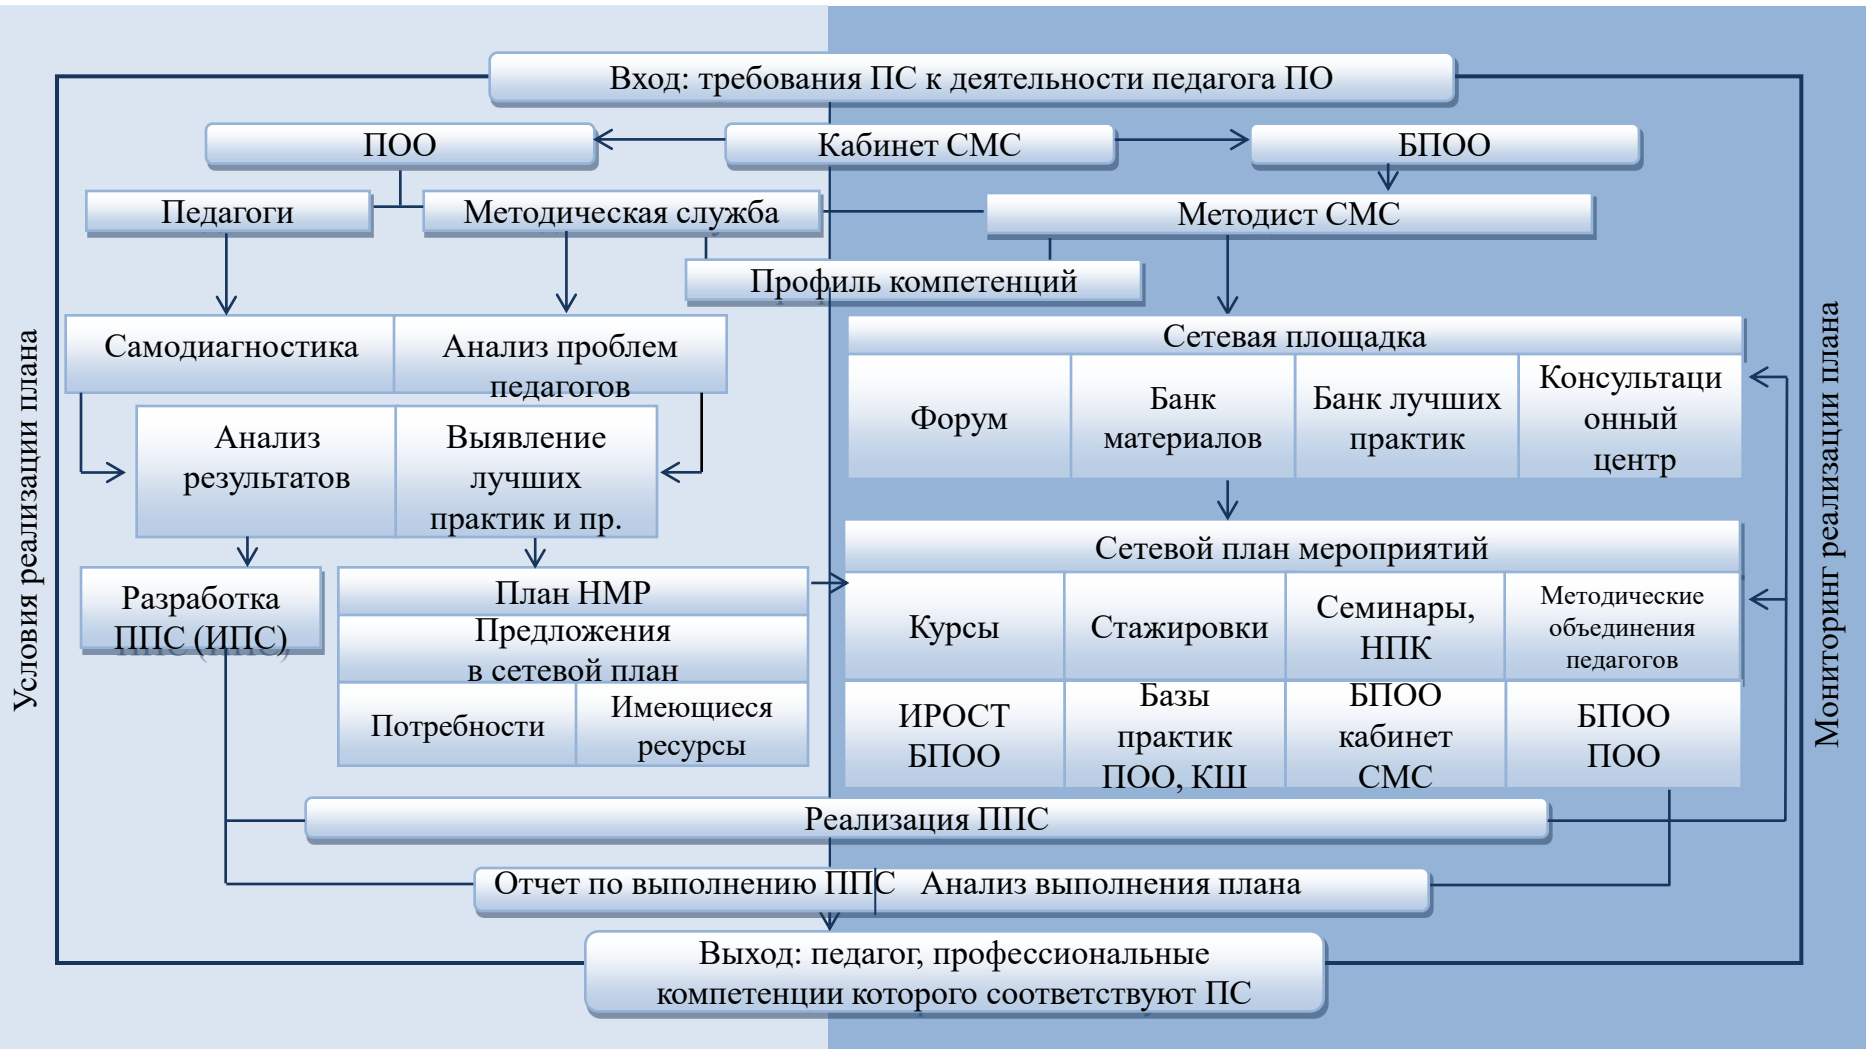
Вход: требования ПС к деятельности педагога ПО

ПОО

Кабинет СМС

БПОО

Педагоги

Методическая служба

Методист СМС

Профиль компетенций

Самодиагностика

Анализ проблем педагогов

Анализ результатов

Выявление лучших практик и пр.

Сетевая площадка

Форум

Банк материалов

Банк лучших практик

Консультационный центр

Разработка ППС (ИПС)

План НМР

Предложения в сетевой план

Потребности

Имеющиеся ресурсы

Сетевой план мероприятий

Курсы

Стажировки

Семинары, НПК

Методические объединения педагогов

ИРОСТ БПОО

Базы практик ПОО, КШ

БПОО кабинет СМС

БПОО ПОО

Реализация ППС

Отчет по выполнению ППС

Анализ выполнения плана

Выход: педагог, профессиональные компетенции которого соответствуют ПС

Условия реализации плана

Мониторинг реализации плана